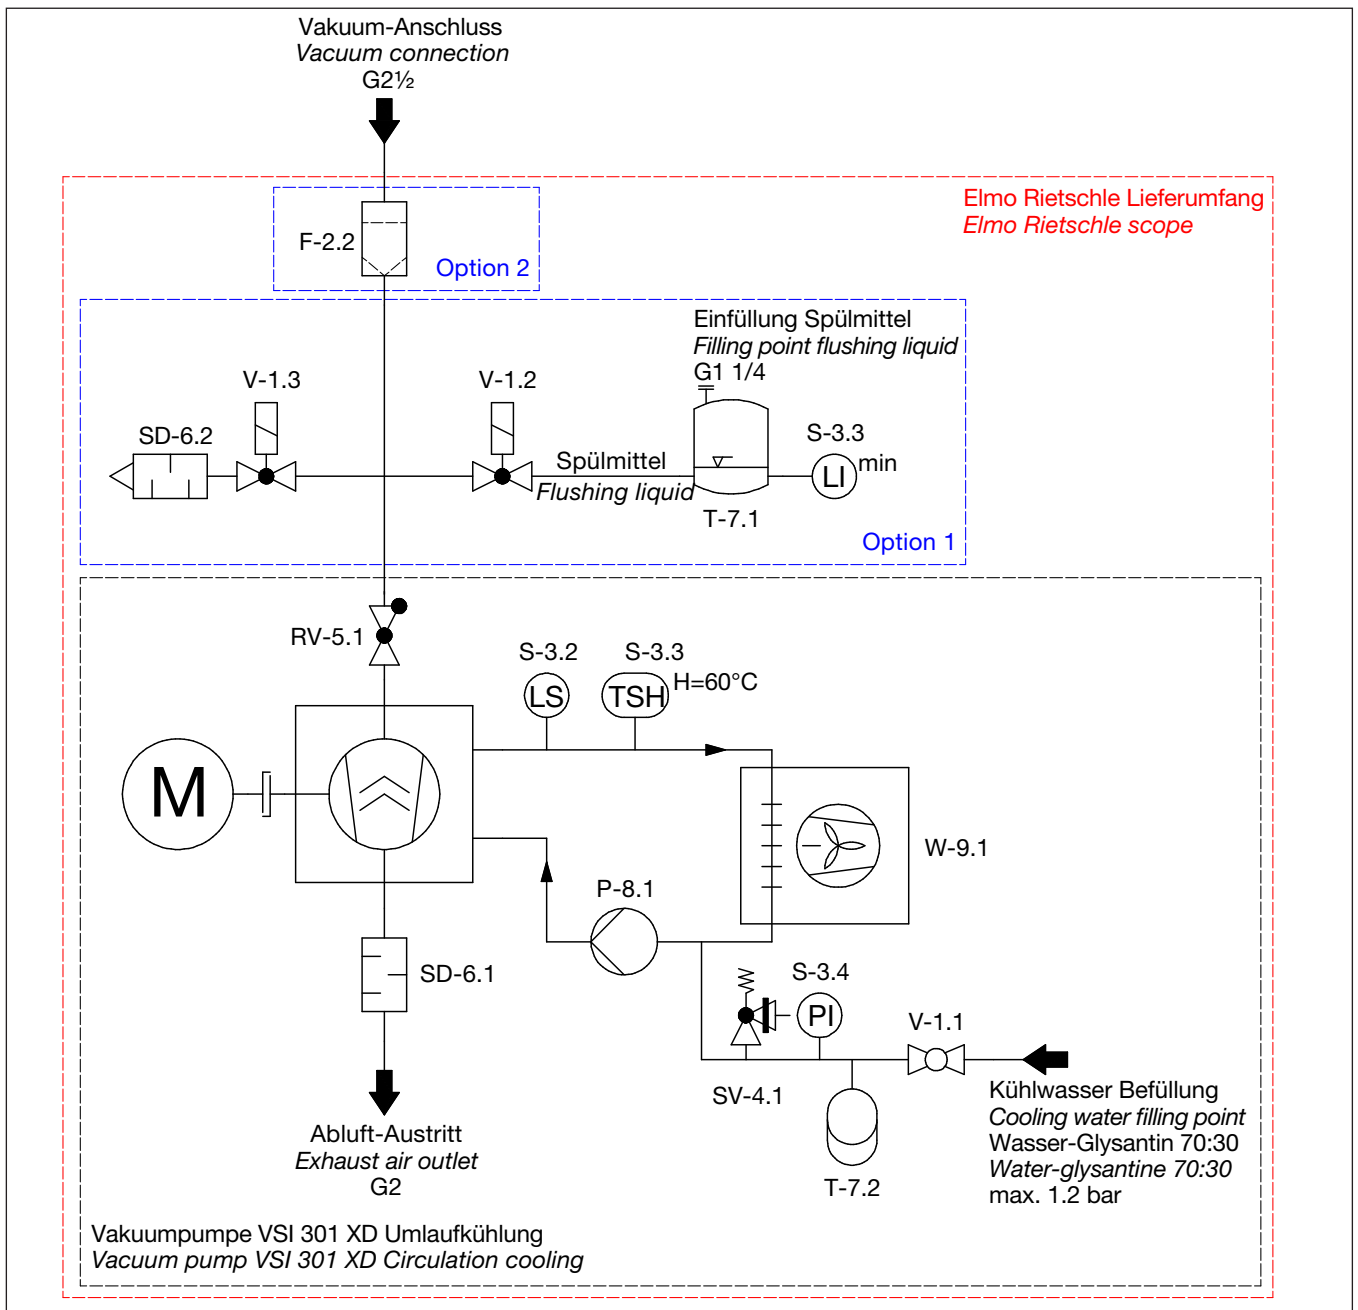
Vakuum-Anschluss
*Vacuum connection*
G2½

Elmo Rietschle Lieferumfang
*Elmo Rietschle scope*

F-2.2

Option 2

Einfüllung Spülmittel
*Filling point flushing liquid*
G1 1/4

V-1.3

V-1.2

SD-6.2

S-3.3

Spülmittel
*Flushing liquid*

LI

min

T-7.1

Option 1

RV-5.1

S-3.2

S-3.3

LS

TSH

H=60°C

M

W-9.1

P-8.1

SD-6.1

S-3.4

PI

V-1.1

SV-4.1

Kühlwasser Befüllung
*Cooling water filling point*
Wasser-Glysantin 70:30
*Water-glysantine 70:30*
max. 1.2 bar

Abluft-Austritt
*Exhaust air outlet*
G2

T-7.2

Vakuumpumpe VSI 301 XD Umlaufkühlung
*Vacuum pump VSI 301 XD Circulation cooling*